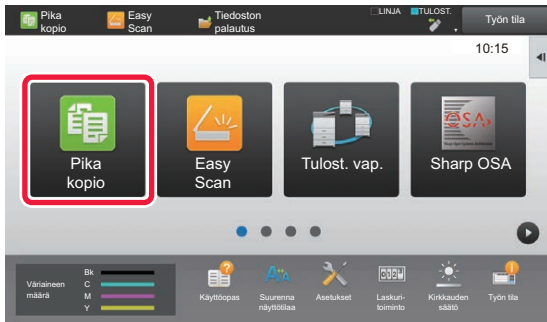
Pika kopio
Easy Scan
Tiedoston palautus
LINJA
TULOST.
Työn tila
10:15

Pika kopio
Easy Scan
Tulost. vap.
Sharp OSA
OSA

Väriaineen määrä
Bk
C
M
Y
Käyttöopas
Suurenna näyttötilaa
Asetukset
Laskuritoiminto
Kirkkauden säätö
Työn tila